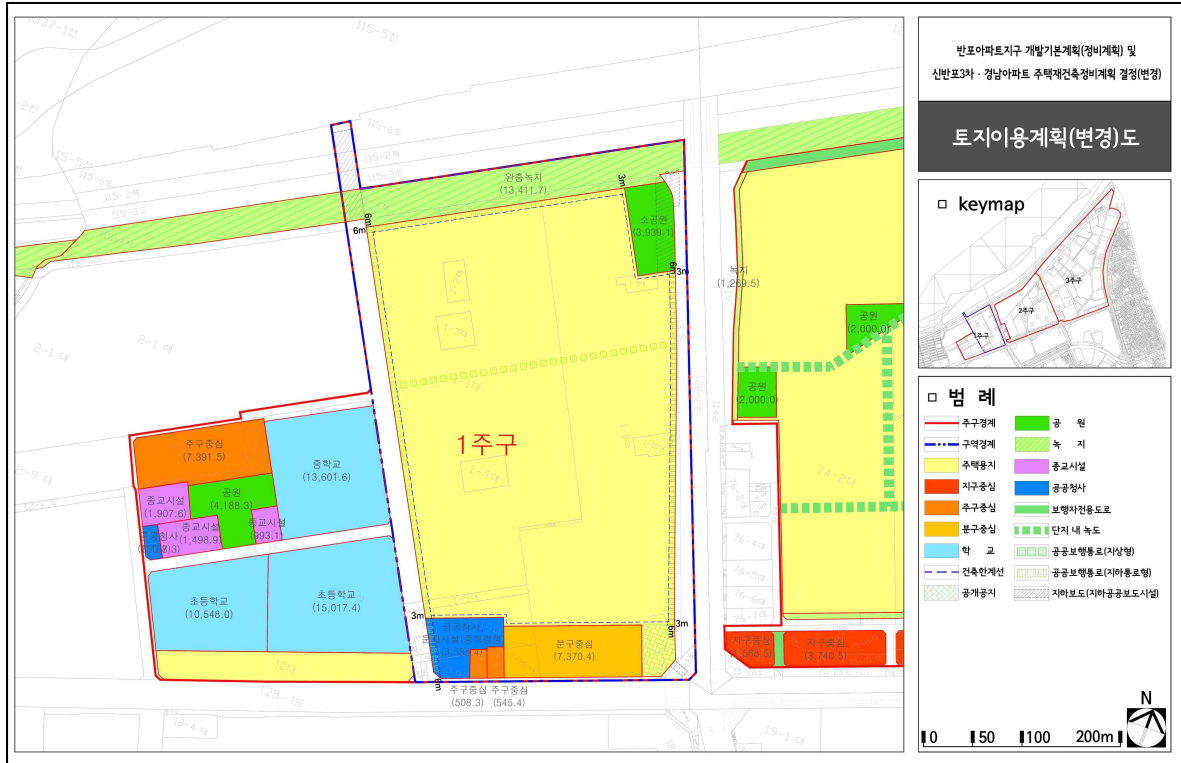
반포아파트지구 개발기본계획(정비계획) 및
신반포3차 · 경남아파트 주택재건축정비계획 결정(변경)

토지이용계획(변경)도

□ keymap

3주구
2주구
1주구

□ 범 례

| | |
|---|---|
| 주구경계 | 공 원 |
| 구역경계 | 녹 지 |
| 주택용지 | 종교시설 |
| 지구중심 | 공공청사 |
| 주구중심 | 보행자전용도로 |
| 분구중심 | 단지 내 녹도 |
| 학 교 | 공공보행통로(지상형) |
| 건축한계선 | 공공보행통로(지하통로형) |
| 공개공지 | 지하보도(지하공공보도시설) |

N

0 50 100 200m

완충녹지
(13,411.7)

소공원
(3,939.1)

녹지
(1,259.5)

공원
(2,000.0)

공원
(2,000.0)

1주구

주구중심
(7,391.5)

중학교
(13,601.6)

종교시설
(1,907.6)

공원
(4,188.3)

종교시설
(1,498.9)

종교시설
(993.1)

공공청사
(1,058.3)

초등학교
(10,548.0)

초등학교
(15,017.4)

공공청사/
복합시설(주차장 등)
(3,5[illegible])

분구중심
(7,370.4)

지구중심
(1,668.5)

지구중심
(3,740.5)

주구중심 주구중심
(508.3) (545.4)

6m
6m
3m
3m
3m
3m
6m
6m
6m

115-6번
115-5번
115-3번
115-2번
115-1번
2-1 대
2-9 대
128-1번
18-4 대
19-1 대
74-2대
76-4대
76-5대
76-6대
76-7대
10대